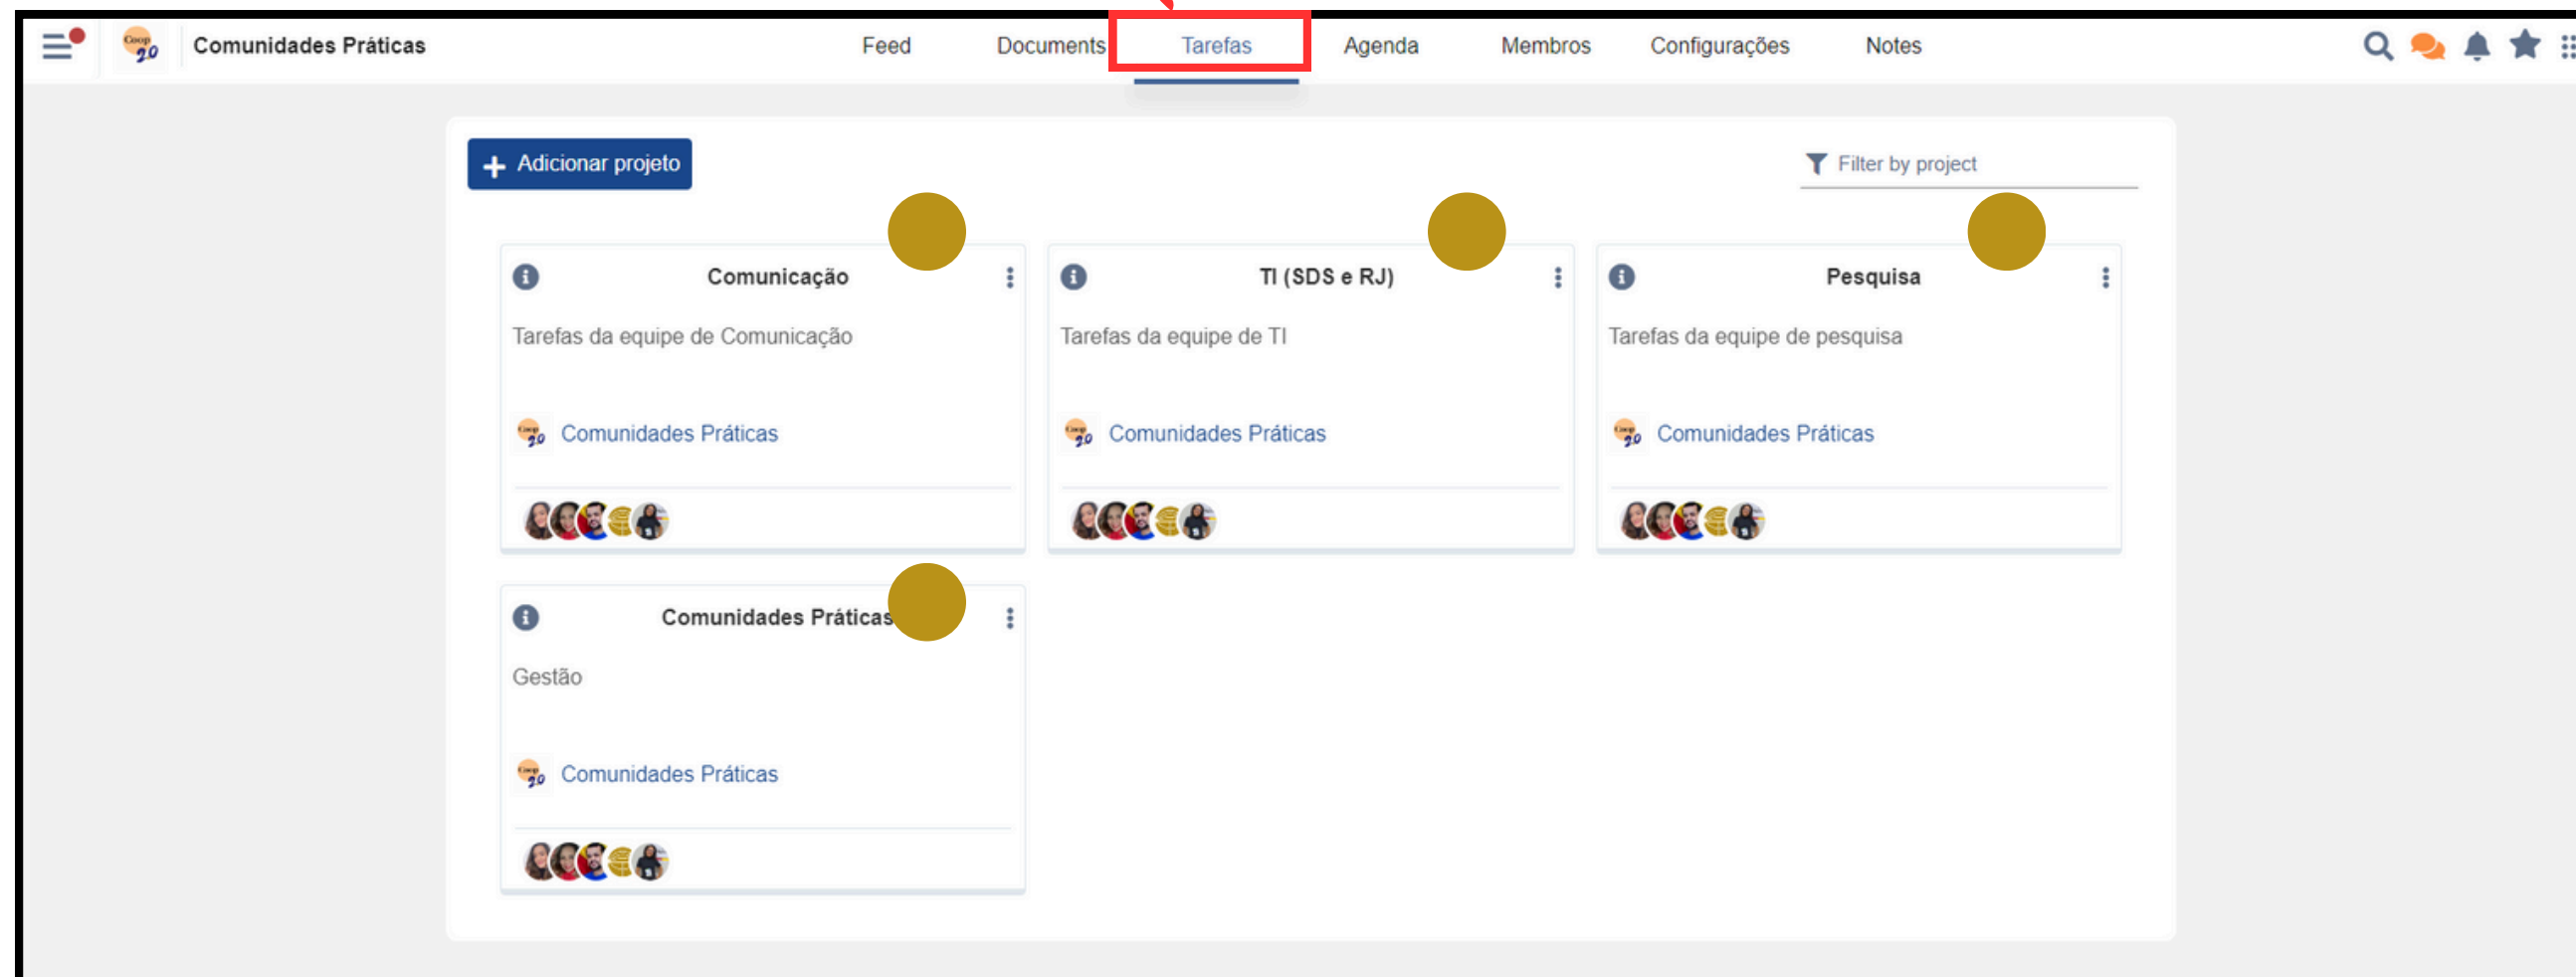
Comunidades Práticas

Feed Documents Tarefas Agenda Membros Configurações Notes

+ Adicionar projeto

Filter by project

Comunicação

Tarefas da equipe de Comunicação

Comunidades Práticas

TI (SDS e RJ)

Tarefas da equipe de TI

Comunidades Práticas

Pesquisa

Tarefas da equipe de pesquisa

Comunidades Práticas

Comunidades Práticas

Gestão

Comunidades Práticas